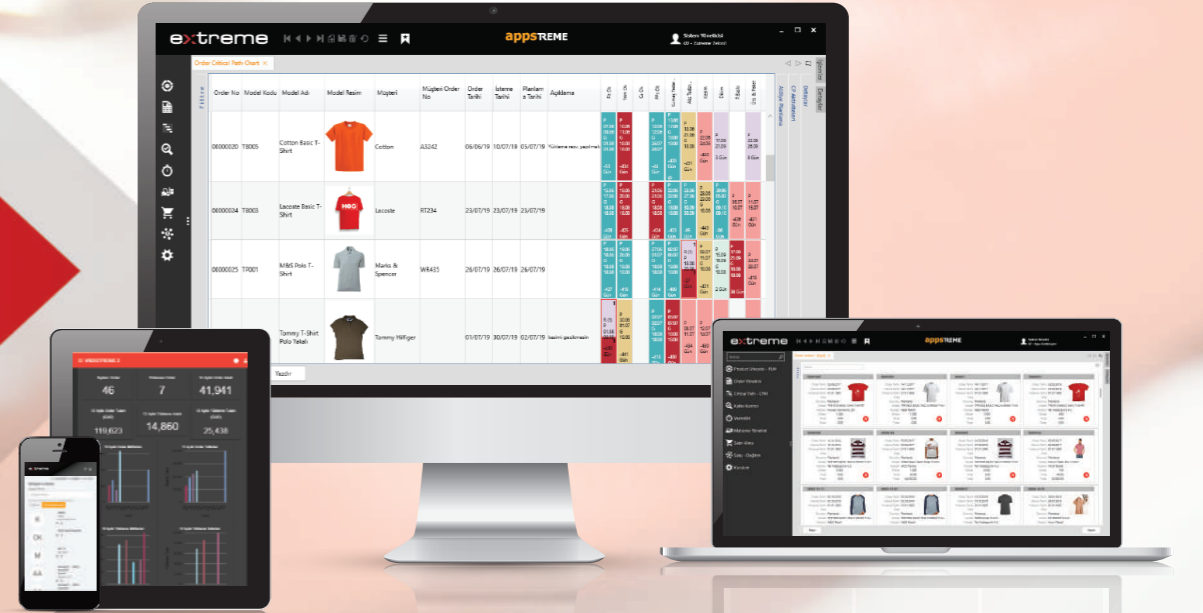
extreme

appsTREME

Order Critical Path Chart

Filtre

| Order No | Model Kodu | Model Adı | Model Resim | Müşteri | Müşteri Order No | Order Tarihi | İstenme Tarihi | Planlama Tarihi | Açıklama |
|---|---|---|---|---|---|---|---|---|---|
| 00000020 | T8005 | Cotton Basic T-Shirt | | Cotton | A3242 | 06/06/19 | 10/07/19 | 05/07/19 | Yükleme sonu yapılmalı |
| 00000024 | T8003 | Lacoste Basic T-Shirt | | Lacoste | RT234 | 23/07/19 | 23/07/19 | 23/07/19 | |
| 00000025 | TP001 | M&S Polo T-Shirt | | Marks & Spencer | WR435 | 26/07/19 | 26/07/19 | 26/07/19 | |
| | | Tommy T-Shirt Polo Yakalı | | Tommy Hilfiger | | 01/07/19 | 30/07/19 | 02/07/19 | kasimi geciknesin |

Yazdır

Aktivite Planlama

CP Aktiviteleri

Detaylar

İşlemler

46 | 7 | 41,941

119,623 | 14,860 | 25,438

extreme

appsTREME

Product Lifecycle - PLM

Order Timeline

Critical Path - CPM

Kalite Kontrol

Yönetim

Malzeme Yönetimi

Satın Alma

Satış - Dağıtım

Yönetim